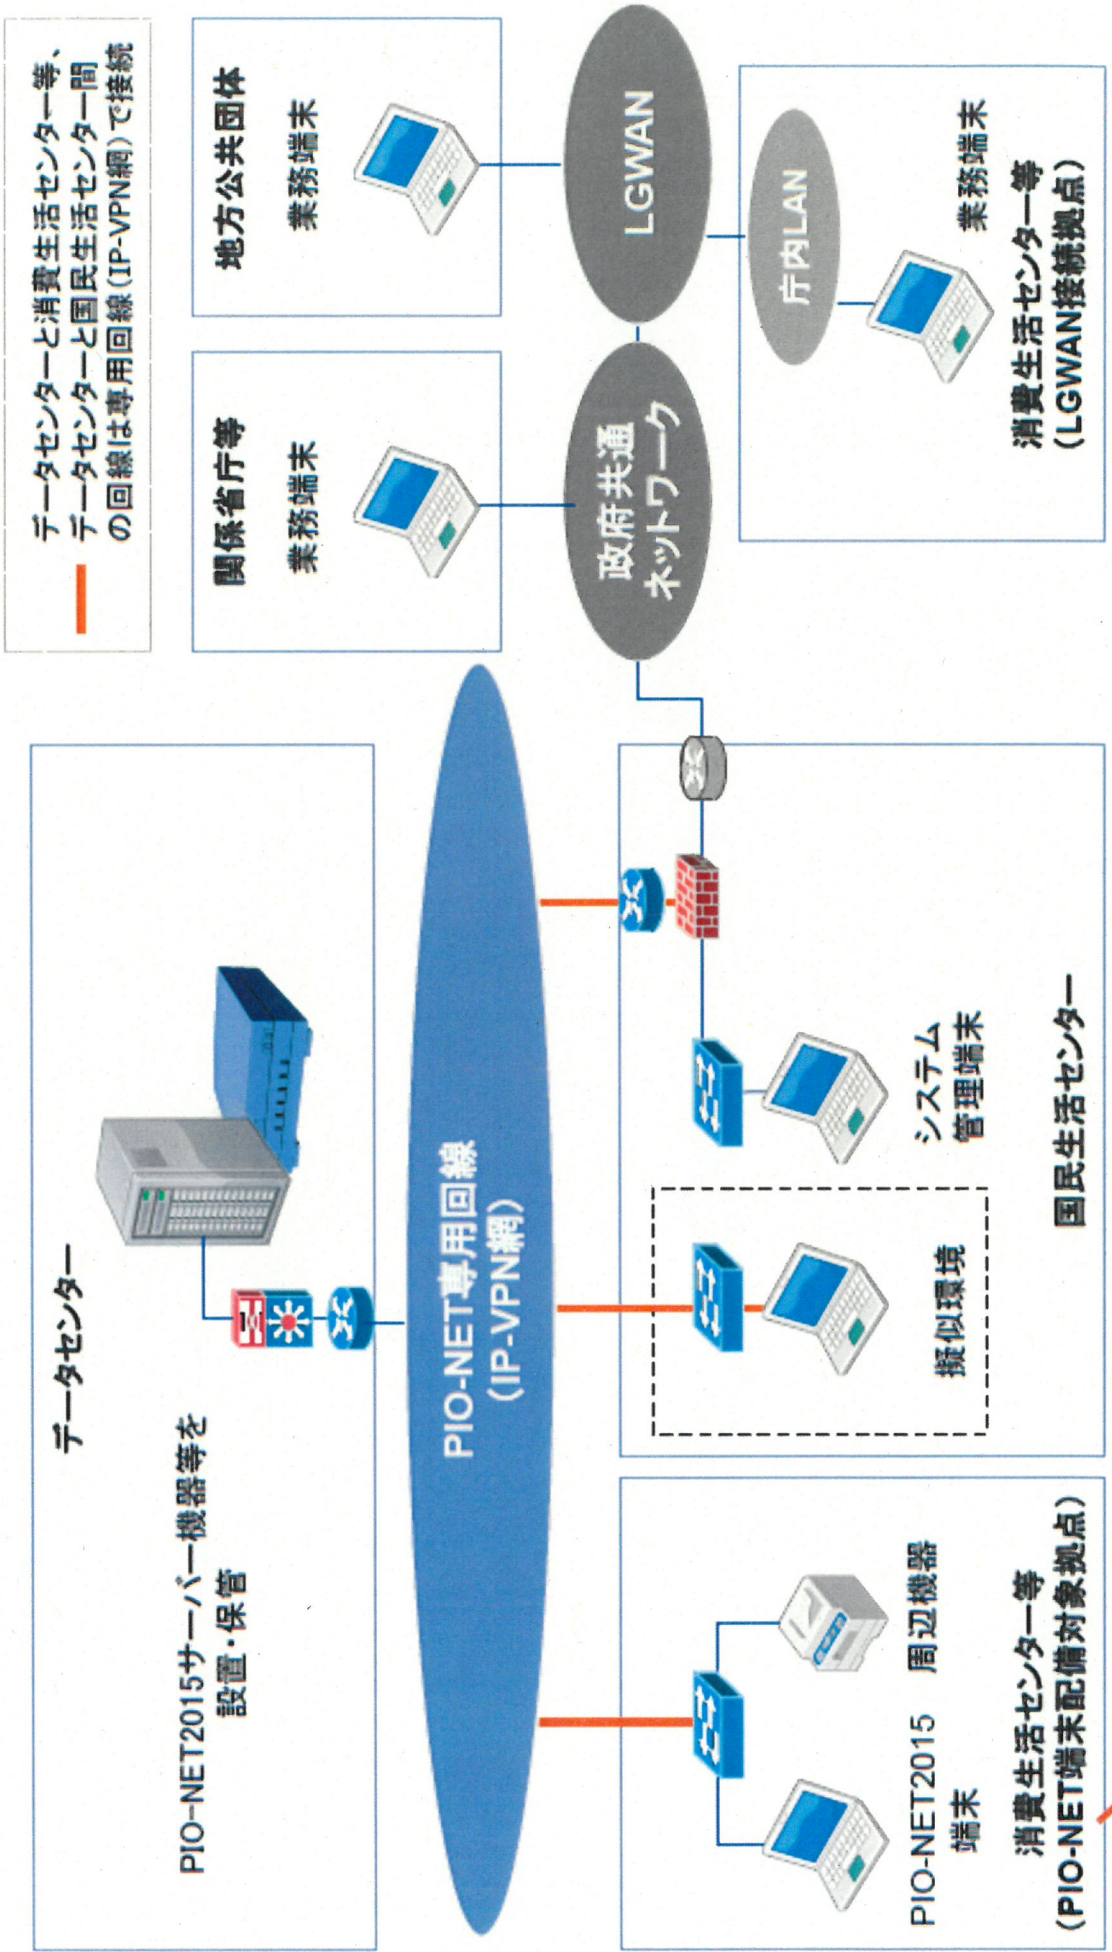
データセンターと消費生活センター等、データセンターと国民生活センター間の回線は専用回線（IP-VPN網）で接続

地方公共団体

業務端末

関係省庁等

業務端末

LGWAN

政府共通ネットワーク

庁内LAN

業務端末

消費生活センター等（LGWAN接続拠点）

データセンター

PIO-NET2015サーバー機器等を設置・保管

PIO-NET専用回線（IP-VPN網）

擬似環境

システム管理端末

国民生活センター

PIO-NET2015端末

周辺機器

消費生活センター等（PIO-NET端末配備対象拠点）